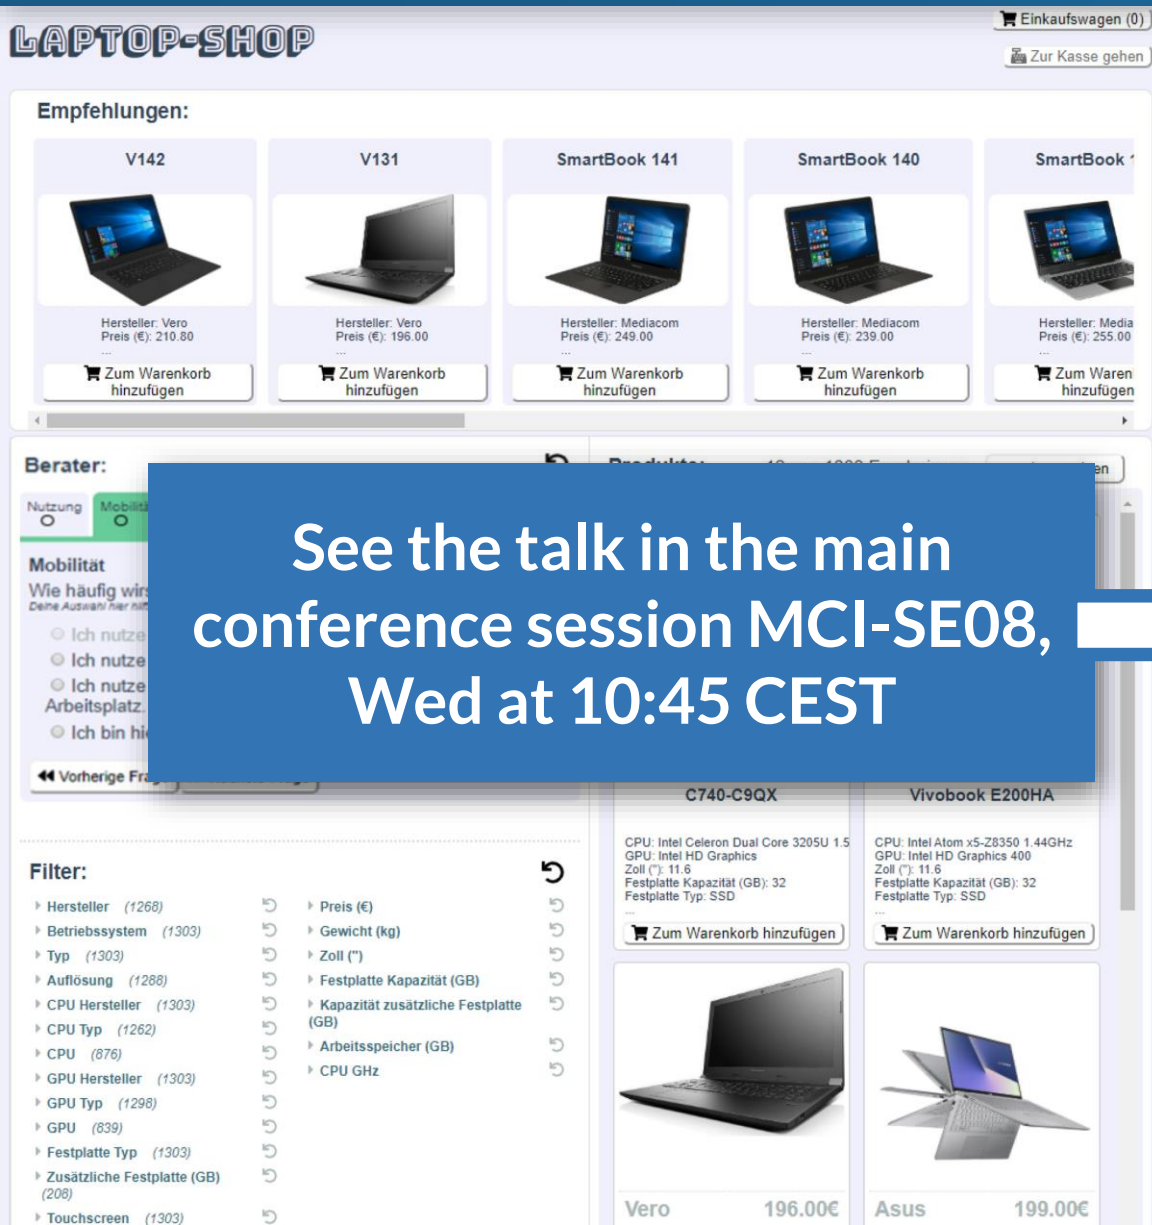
LAPTOP-SHOP

Einkaufswagen (0)

Zur Kasse gehen

Empfehlungen:

| V142 | V131 | SmartBook 141 | SmartBook 140 | SmartBook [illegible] |
|---|---|---|---|---|
| Hersteller: Vero Preis (€): 210.80 ... | Hersteller: Vero Preis (€): 196.00 ... | Hersteller: Mediacom Preis (€): 249.00 ... | Hersteller: Mediacom Preis (€): 239.00 ... | Hersteller: Media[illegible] Preis (€): 255.00 ... |
| Zum Warenkorb hinzufügen | Zum Warenkorb hinzufügen | Zum Warenkorb hinzufügen | Zum Warenkorb hinzufügen | Zum Waren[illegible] hinzufügen |

Berater:

Nutzung Mobilit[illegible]

Mobilität

Wie häufig wir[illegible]

Deine Auswahl hier nit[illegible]

Ich nutze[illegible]

Ich nutze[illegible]

Ich nutze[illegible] Arbeitsplatz.

Ich bin hi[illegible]

Vorherige Fra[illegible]

Produkte: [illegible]

See the talk in the main conference session MCI-SE08, Wed at 10:45 CEST

C740-C9QX

CPU: Intel Celeron Dual Core 3205U 1.5
GPU: Intel HD Graphics
Zoll ("): 11.6
Festplatte Kapazität (GB): 32
Festplatte Typ: SSD
...

Zum Warenkorb hinzufügen

Vivobook E200HA

CPU: Intel Atom x5-Z8350 1.44GHz
GPU: Intel HD Graphics 400
Zoll ("): 11.6
Festplatte Kapazität (GB): 32
Festplatte Typ: SSD
...

Zum Warenkorb hinzufügen

Filter:

Hersteller (1268)
Betriebssystem (1303)
Typ (1303)
Auflösung (1288)
CPU Hersteller (1303)
CPU Typ (1262)
CPU (876)
GPU Hersteller (1303)
GPU Typ (1298)
GPU (639)
Festplatte Typ (1303)
Zusätzliche Festplatte (GB) (208)
Touchscreen (1303)

Preis (€)
Gewicht (kg)
Zoll (")
Festplatte Kapazität (GB)
Kapazität zusätzliche Festplatte (GB)
Arbeitsspeicher (GB)
CPU GHz

Vero 196.00€

Asus 199.00€